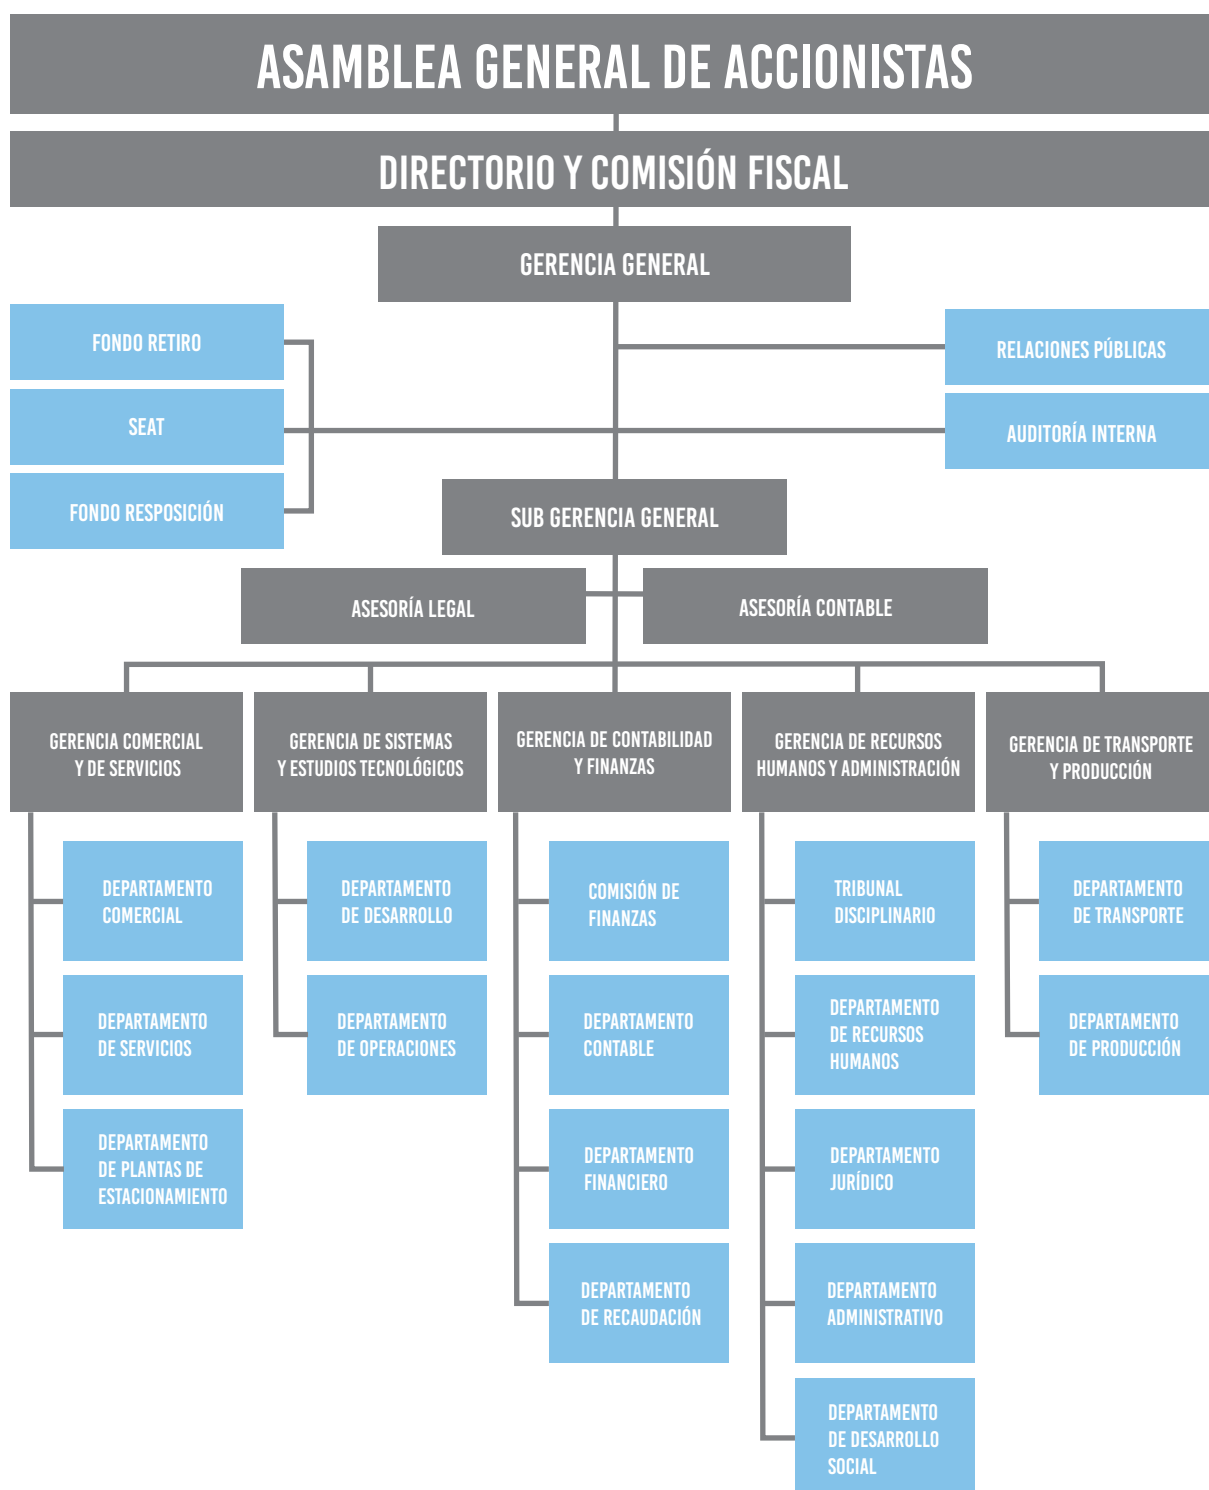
ASAMBLEA GENERAL DE ACCIONISTAS

DIRECTORIO Y COMISIÓN FISCAL

GERENCIA GENERAL

FONDO RETIRO

SEAT

FONDO RESPOSICIÓN

RELACIONES PÚBLICAS

AUDITORÍA INTERNA

SUB GERENCIA GENERAL

ASESORÍA LEGAL

ASESORÍA CONTABLE

GERENCIA COMERCIAL Y DE SERVICIOS

DEPARTAMENTO COMERCIAL

DEPARTAMENTO DE SERVICIOS

DEPARTAMENTO DE PLANTAS DE ESTACIONAMIENTO

GERENCIA DE SISTEMAS Y ESTUDIOS TECNOLÓGICOS

DEPARTAMENTO DE DESARROLLO

DEPARTAMENTO DE OPERACIONES

GERENCIA DE CONTABILIDAD Y FINANZAS

COMISIÓN DE FINANZAS

DEPARTAMENTO CONTABLE

DEPARTAMENTO FINANCIERO

DEPARTAMENTO DE RECAUDACIÓN

GERENCIA DE RECURSOS HUMANOS Y ADMINISTRACIÓN

TRIBUNAL DISCIPLINARIO

DEPARTAMENTO DE RECURSOS HUMANOS

DEPARTAMENTO JURÍDICO

DEPARTAMENTO ADMINISTRATIVO

DEPARTAMENTO DE DESARROLLO SOCIAL

GERENCIA DE TRANSPORTE Y PRODUCCIÓN

DEPARTAMENTO DE TRANSPORTE

DEPARTAMENTO DE PRODUCCIÓN